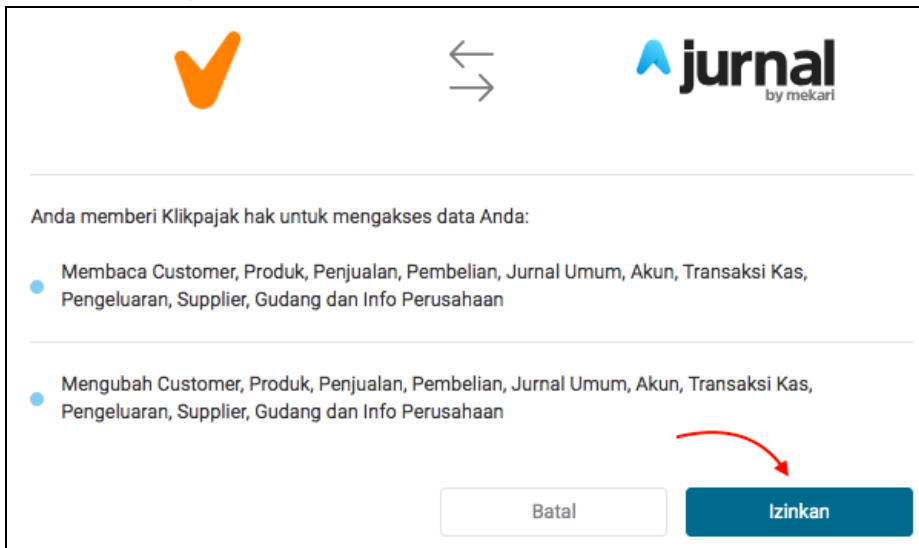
jurnal
by mekari

Anda memberi Klikpajak hak untuk mengakses data Anda:

Membaca Customer, Produk, Penjualan, Pembelian, Jurnal Umum, Akun, Transaksi Kas, Pengeluaran, Supplier, Gudang dan Info Perusahaan

Mengubah Customer, Produk, Penjualan, Pembelian, Jurnal Umum, Akun, Transaksi Kas, Pengeluaran, Supplier, Gudang dan Info Perusahaan

Batal

Izinkan